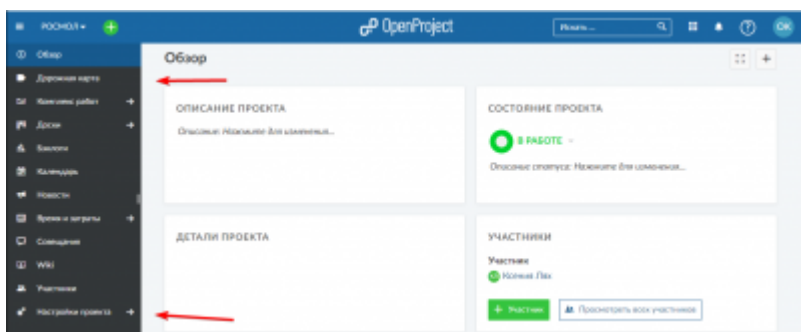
РОСМОЛ
OpenProject
Искать...
OK
Обзор
Дорожная карта
Комплекс работ
Доски
Бэклоги
Календарь
Новости
Время и затраты
Совещания
Wiki
Участники
Настройки проекта
Обзор
ОПИСАНИЕ ПРОЕКТА
Описание: Нажмите для изменения...
СОСТОЯНИЕ ПРОЕКТА
В РАБОТЕ
Описание статуса: Нажмите для изменения...
ДЕТАЛИ ПРОЕКТА
УЧАСТНИКИ
Участник
Ксения Лях
+ Участник
Просмотреть всех участников